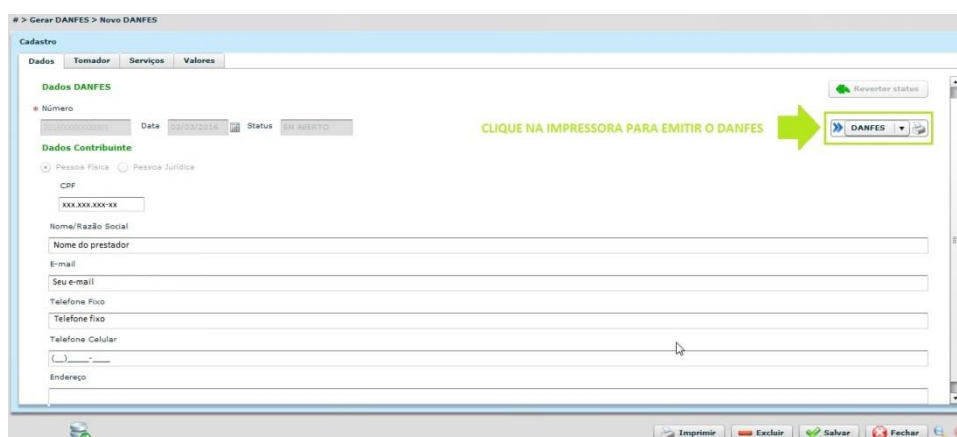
# > Gerar DANFES > Novo DANFES

Cadastro

Dados | Tomador | Serviços | Valores

Dados DANFES

Reverter status

* Número

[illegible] Data 03/03/2014 Status EM ABERTO

CLIQUE NA IMPRESSORA PARA EMITIR O DANFES

DANFES

Dados Contribuinte

Pessoa Física Pessoa Jurídica

CPF

xxx.xxx.xxx-xx

Nome/Razão Social

Nome do prestador

E-mail

Seu e-mail

Telefone Fixo

Telefone fixo

Telefone Celular

(__)____-____

Endereço

Imprimir | Excluir | Salvar | Fechar